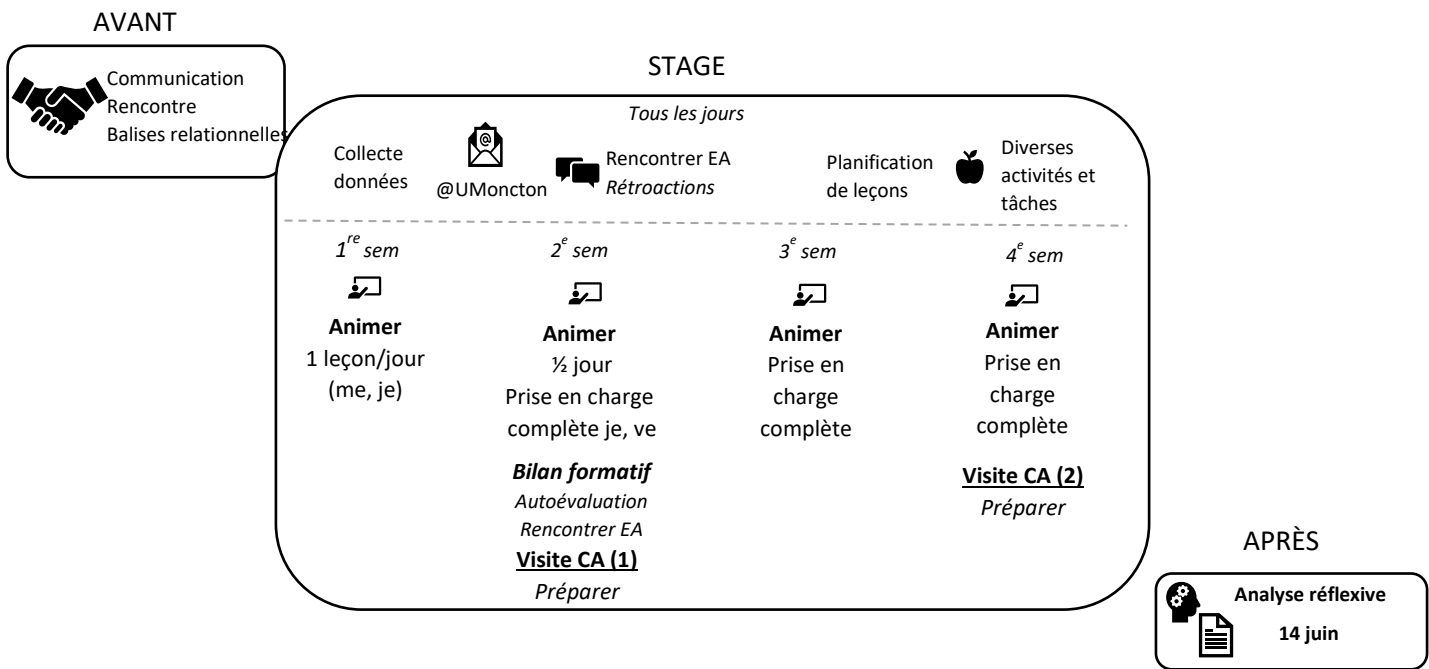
AVANT

Communication
Rencontre
Balises relationnelles

STAGE

Tous les jours

Collecte données

@UMoncton

Rencontrer EA
Rétroactions

Planification de leçons

Diverses activités et tâches

$1^{re}$ sem

Animer
1 leçon/jour
(me, je)

$2^{e}$ sem

Animer
½ jour
Prise en charge complète je, ve

Bilan formatif
Autoévaluation
Rencontrer EA
Visite CA (1)
Préparer

$3^{e}$ sem

Animer
Prise en charge complète

$4^{e}$ sem

Animer
Prise en charge complète

Visite CA (2)
Préparer

APRÈS

Analyse réflexive
14 juin